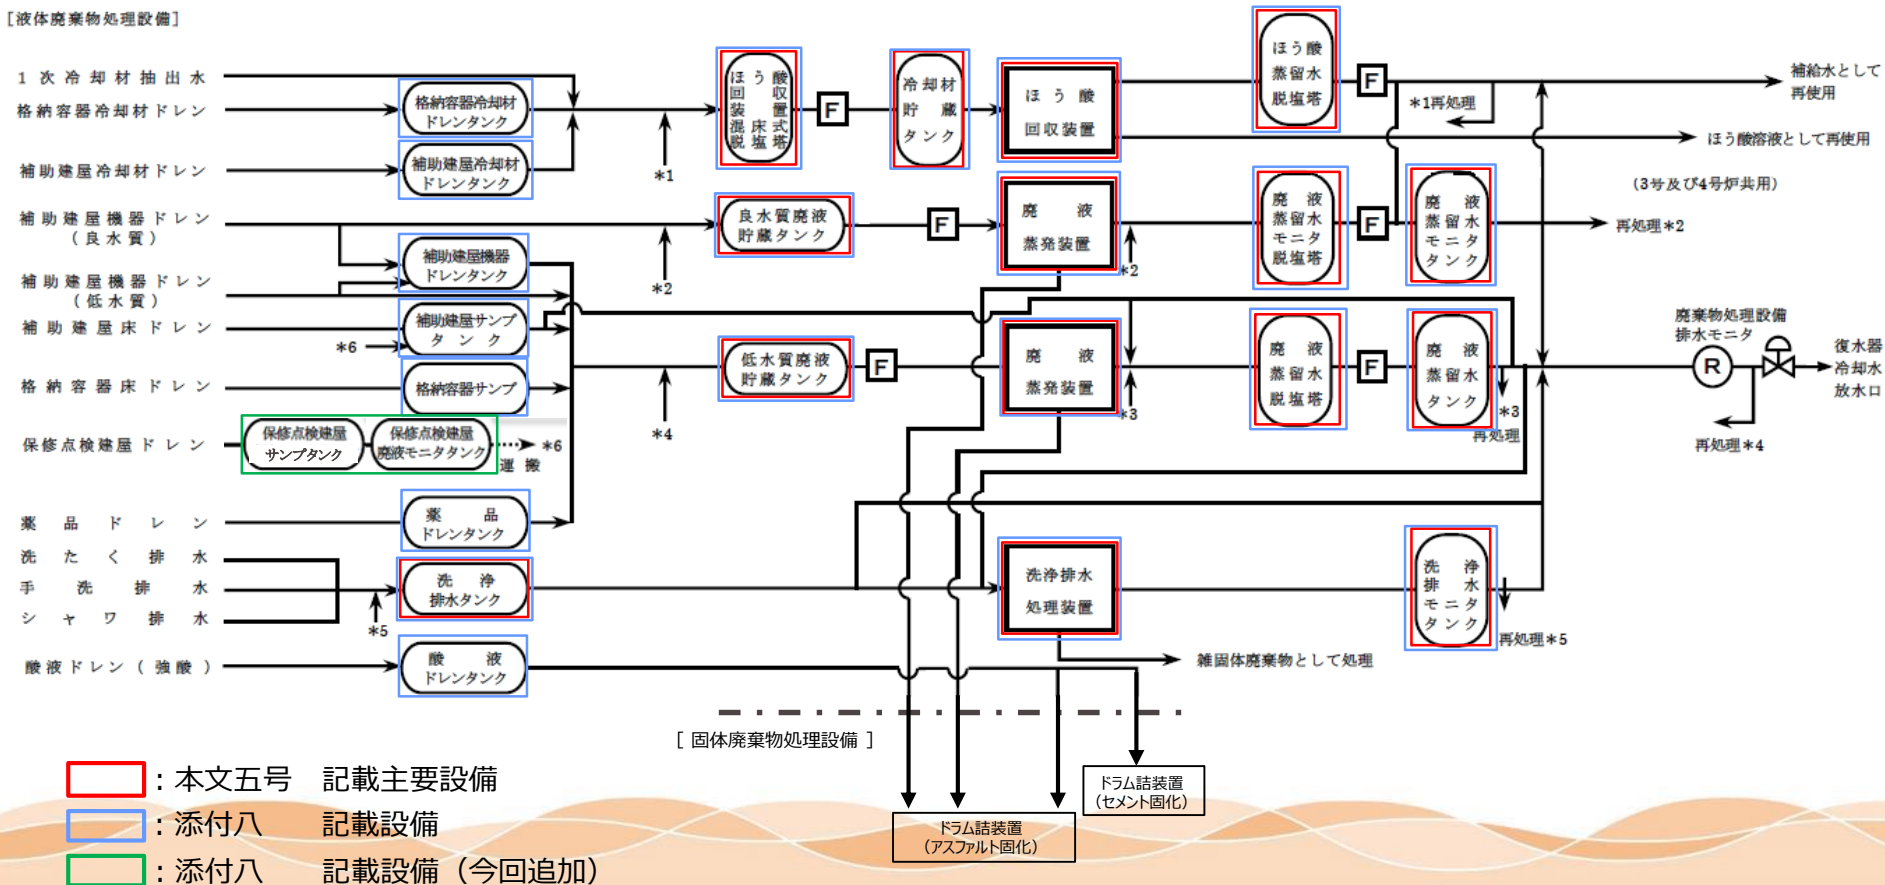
［液体廃棄物処理設備］

1次冷却材抽出水
格納容器冷却材ドレン
補助建屋冷却材ドレン
補助建屋機器ドレン（良水質）
補助建屋機器ドレン（低水質）
補助建屋床ドレン
格納容器床ドレン
保修点検建屋ドレン
薬品ドレン
洗たく排水
手洗排水
シャワ排水
酸液ドレン（強酸）

格納容器冷却材ドレンタンク
補助建屋冷却材ドレンタンク
補助建屋機器ドレンタンク
補助建屋サンプタンク
＊6
格納容器サンプ
保修点検建屋サンプタンク
保修点検建屋廃液モニタタンク
＊6
運搬
薬品ドレンタンク
洗浄排水タンク
＊5
酸液ドレンタンク

ほう酸回収装置混床式脱塩塔
F
＊1
冷却材貯蔵タンク
ほう酸回収装置
ほう酸蒸留水脱塩塔
F
＊1再処理
補給水として再使用
ほう酸溶液として再使用
（3号及び4号炉共用）

良水質廃液貯蔵タンク
F
＊2
廃液蒸発装置
＊2
廃液蒸留水モニタ脱塩塔
F
廃液蒸留水モニタタンク
再処理＊2

低水質廃液貯蔵タンク
F
＊4
廃液蒸発装置
＊3
廃液蒸留水脱塩塔
F
廃液蒸留水タンク
＊3
再処理
廃棄物処理設備排水モニタ
R
再処理＊4
復水器冷却水放水口

洗浄排水処理装置
洗浄排水モニタタンク
再処理＊5
雑固体廃棄物として処理

［固体廃棄物処理設備］
ドラム詰装置（アスファルト固化）
ドラム詰装置（セメント固化）

：本文五号　記載主要設備
：添付八　記載設備
：添付八　記載設備（今回追加）